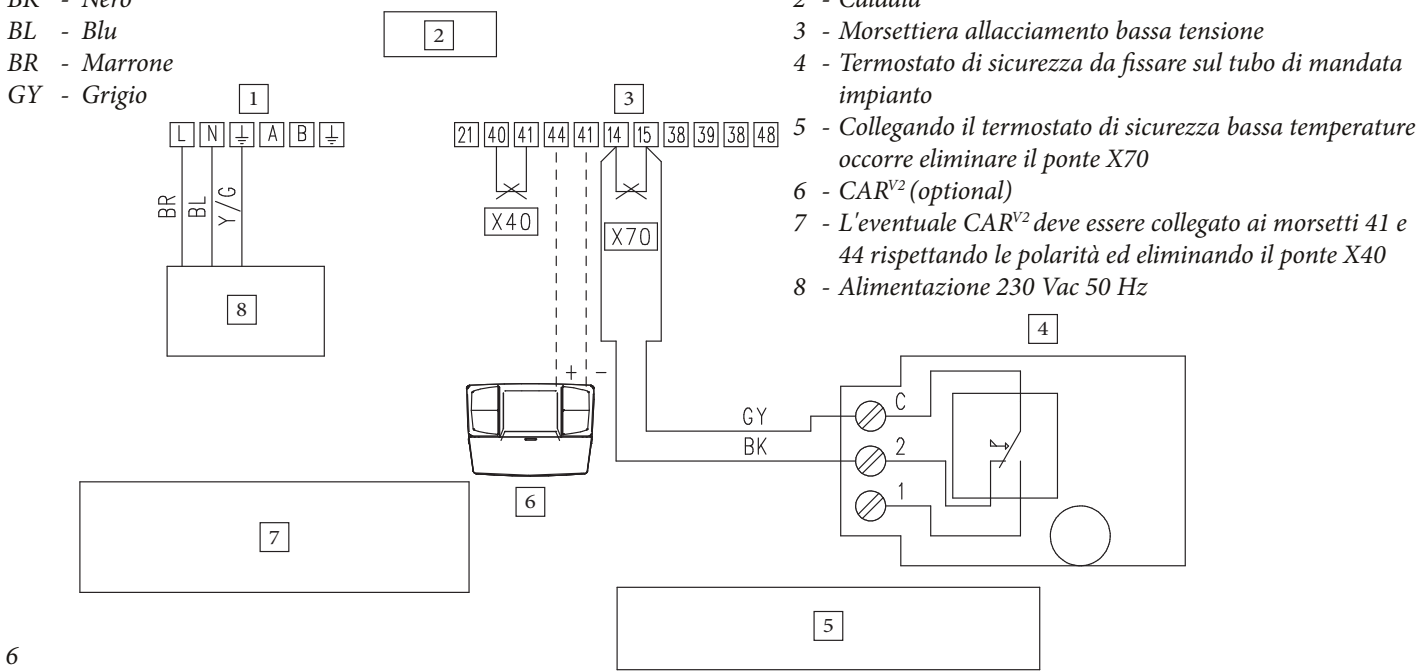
BK - Nero
BL - Blu
BR - Marrone
GY - Grigio

2 - Caldaia
3 - Morsettiera allacciamento bassa tensione
4 - Termostato di sicurezza da fissare sul tubo di mandata impianto
5 - Collegando il termostato di sicurezza bassa temperature occorre eliminare il ponte X70
6 - CAR$^{V2}$ (optional)
7 - L'eventuale CAR$^{V2}$ deve essere collegato ai morsetti 41 e 44 rispettando le polarità ed eliminando il ponte X40
8 - Alimentazione 230 Vac 50 Hz

2

1
L N ⏚ A B ⏚
BR BL Y/G
8

3
21 40 41 44 41 14 15 38 39 38 48
X40
X70
+ −
6

4
GY
BK
C
2
1

7

5

6